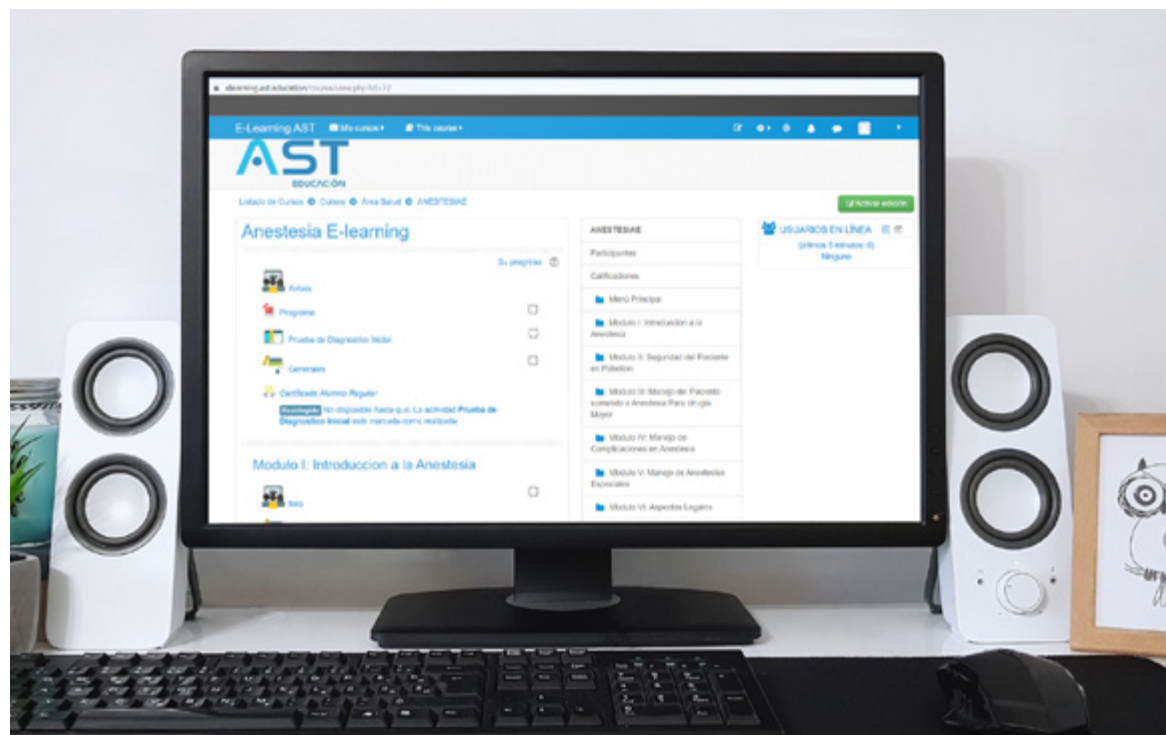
elearning.ast.education/course/view.php?id=77

E-Learning AST Mis cursos This course

AST
EDUCACIÓN

Listado de Cursos Cursos Área Salud ANESTESIAE

Activar edición

Anestesia E-learning

Su progreso

Avisos

Programa

Prueba de Diagnostico Inicial

Generales

Certificado Alumno Regular

Restringido No disponible hasta que: La actividad Prueba de Diagnostico Inicial esté marcada como realizada

Modulo I: Introduccion a la Anestesia

foro

ANESTESIAE

Participantes

Calificaciones

Menú Principal

Modulo I: Introducción a la Anestesia

Modulo II: Seguridad del Paciente en Pabellon

Modulo III: Manejo del Paciente sometido a Anestesia Para cirugia Mayor

Modulo IV: Manejo de Complicaciones en Anestesia

Modulo V: Manejo de Anestesias Especiales

Modulo VI: Aspectos Legales

USUARIOS EN LÍNEA

(últimos 5 minutos: 0)
Ninguno